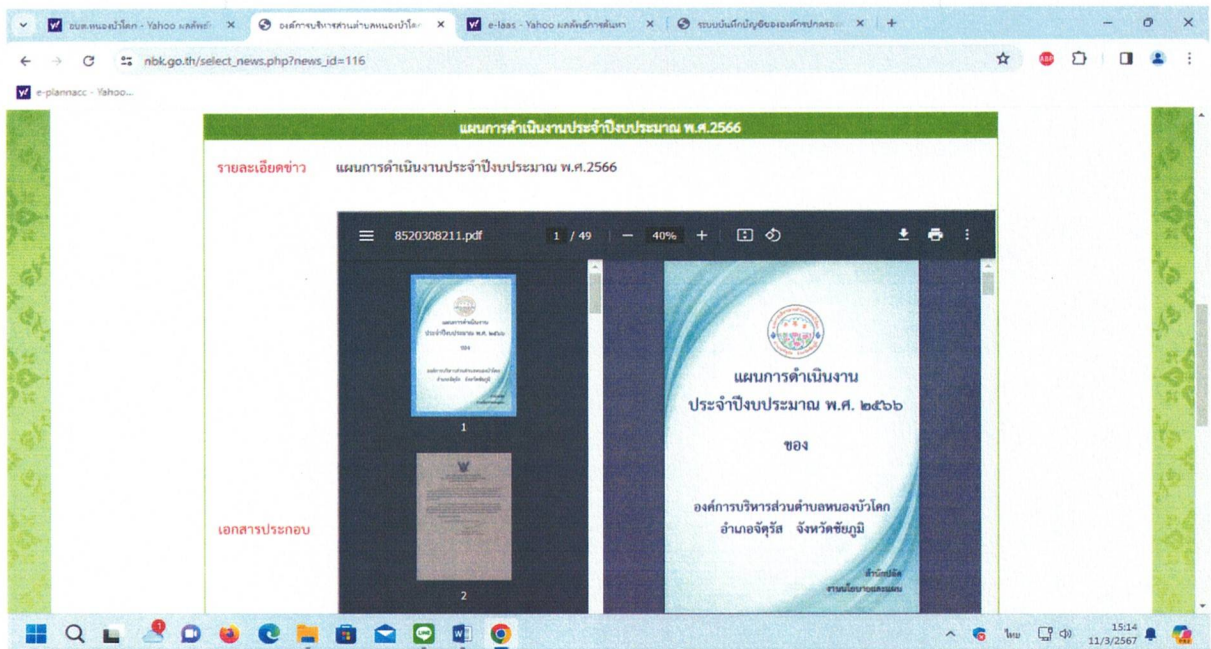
อบต.หนองบัวโคก - Yahoo ผลค้นหา ×
องค์การบริหารส่วนตำบลหนองบัวโคก ×
e-laas - Yahoo ผลค้นหาการค้นหา ×
ระบบบันทึกบัญชีขององค์กรปกครอง ×
+

nbk.go.th/select_news.php?news_id=116

e-plannacc - Yahoo...

แผนการดำเนินงานประจำปีงบประมาณ พ.ศ.2566

รายละเอียดข่าว แผนการดำเนินงานประจำปีงบประมาณ พ.ศ.2566

8520308211.pdf 1 / 49 40%

1

2

เอกสารประกอบ

แผนการดำเนินงาน
ประจำปีงบประมาณ พ.ศ. ๒๕๖๖

ของ

องค์การบริหารส่วนตำบลหนองบัวโคก
อำเภอจัตุรัส จังหวัดชัยภูมิ

สำนักปลัด
งานนโยบายและแผน

ไทย 15:14 11/3/2567